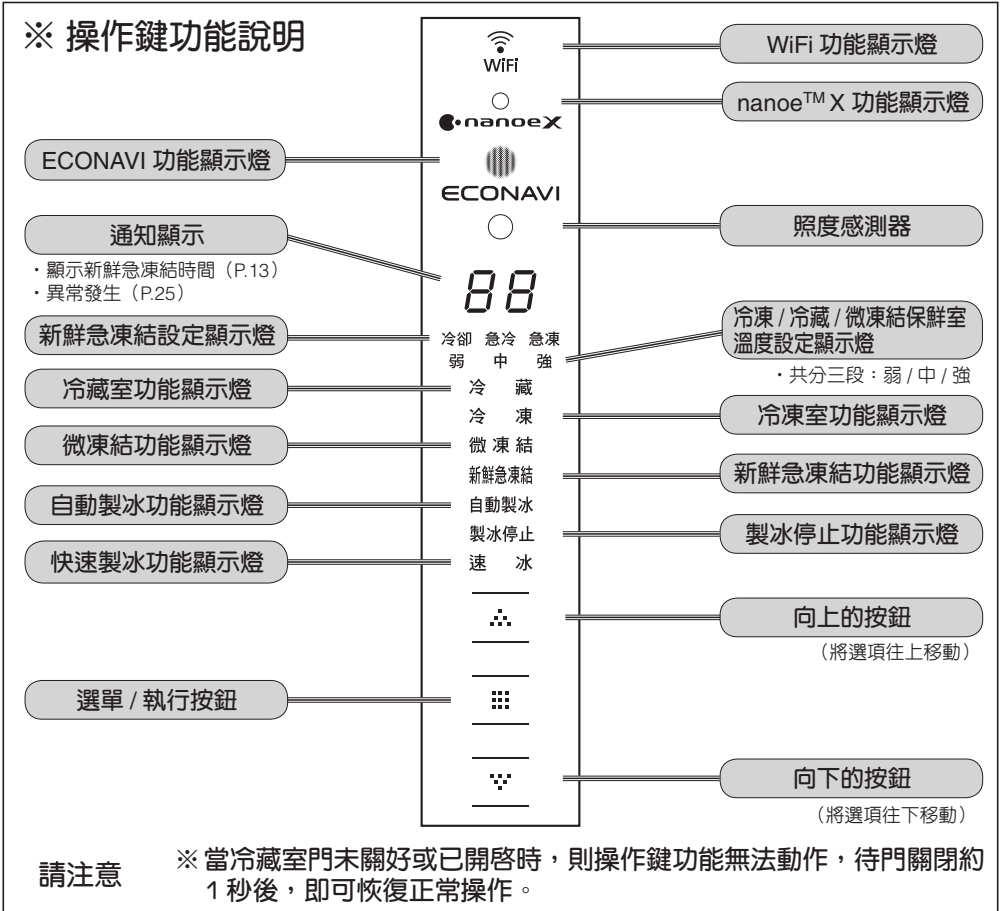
※ 操作鍵功能説明

WiFi

WiFi 功能顯示燈

nanoe™ X 功能顯示燈

nanoeX

ECONAVI 功能顯示燈

ECONAVI

照度感測器

通知顯示

・顯示新鮮急凍結時間（P.13）
・異常發生（P.25）

88

新鮮急凍結設定顯示燈

冷卻 急冷 急凍

冷凍 / 冷藏 / 微凍結保鮮室溫度設定顯示燈

弱 中 強

・共分三段：弱 / 中 / 強

冷藏室功能顯示燈

冷 藏

冷 凍

冷凍室功能顯示燈

微凍結功能顯示燈

微 凍 結

新鮮急凍結

新鮮急凍結功能顯示燈

自動製冰功能顯示燈

自動製冰

製冰停止

製冰停止功能顯示燈

快速製冰功能顯示燈

速 冰

向上的按鈕

（將選項往上移動）

選單 / 執行按鈕

向下的按鈕

（將選項往下移動）

請注意 ※ 當冷藏室門未關好或已開啓時，則操作鍵功能無法動作，待門關閉約 1 秒後，即可恢復正常操作。